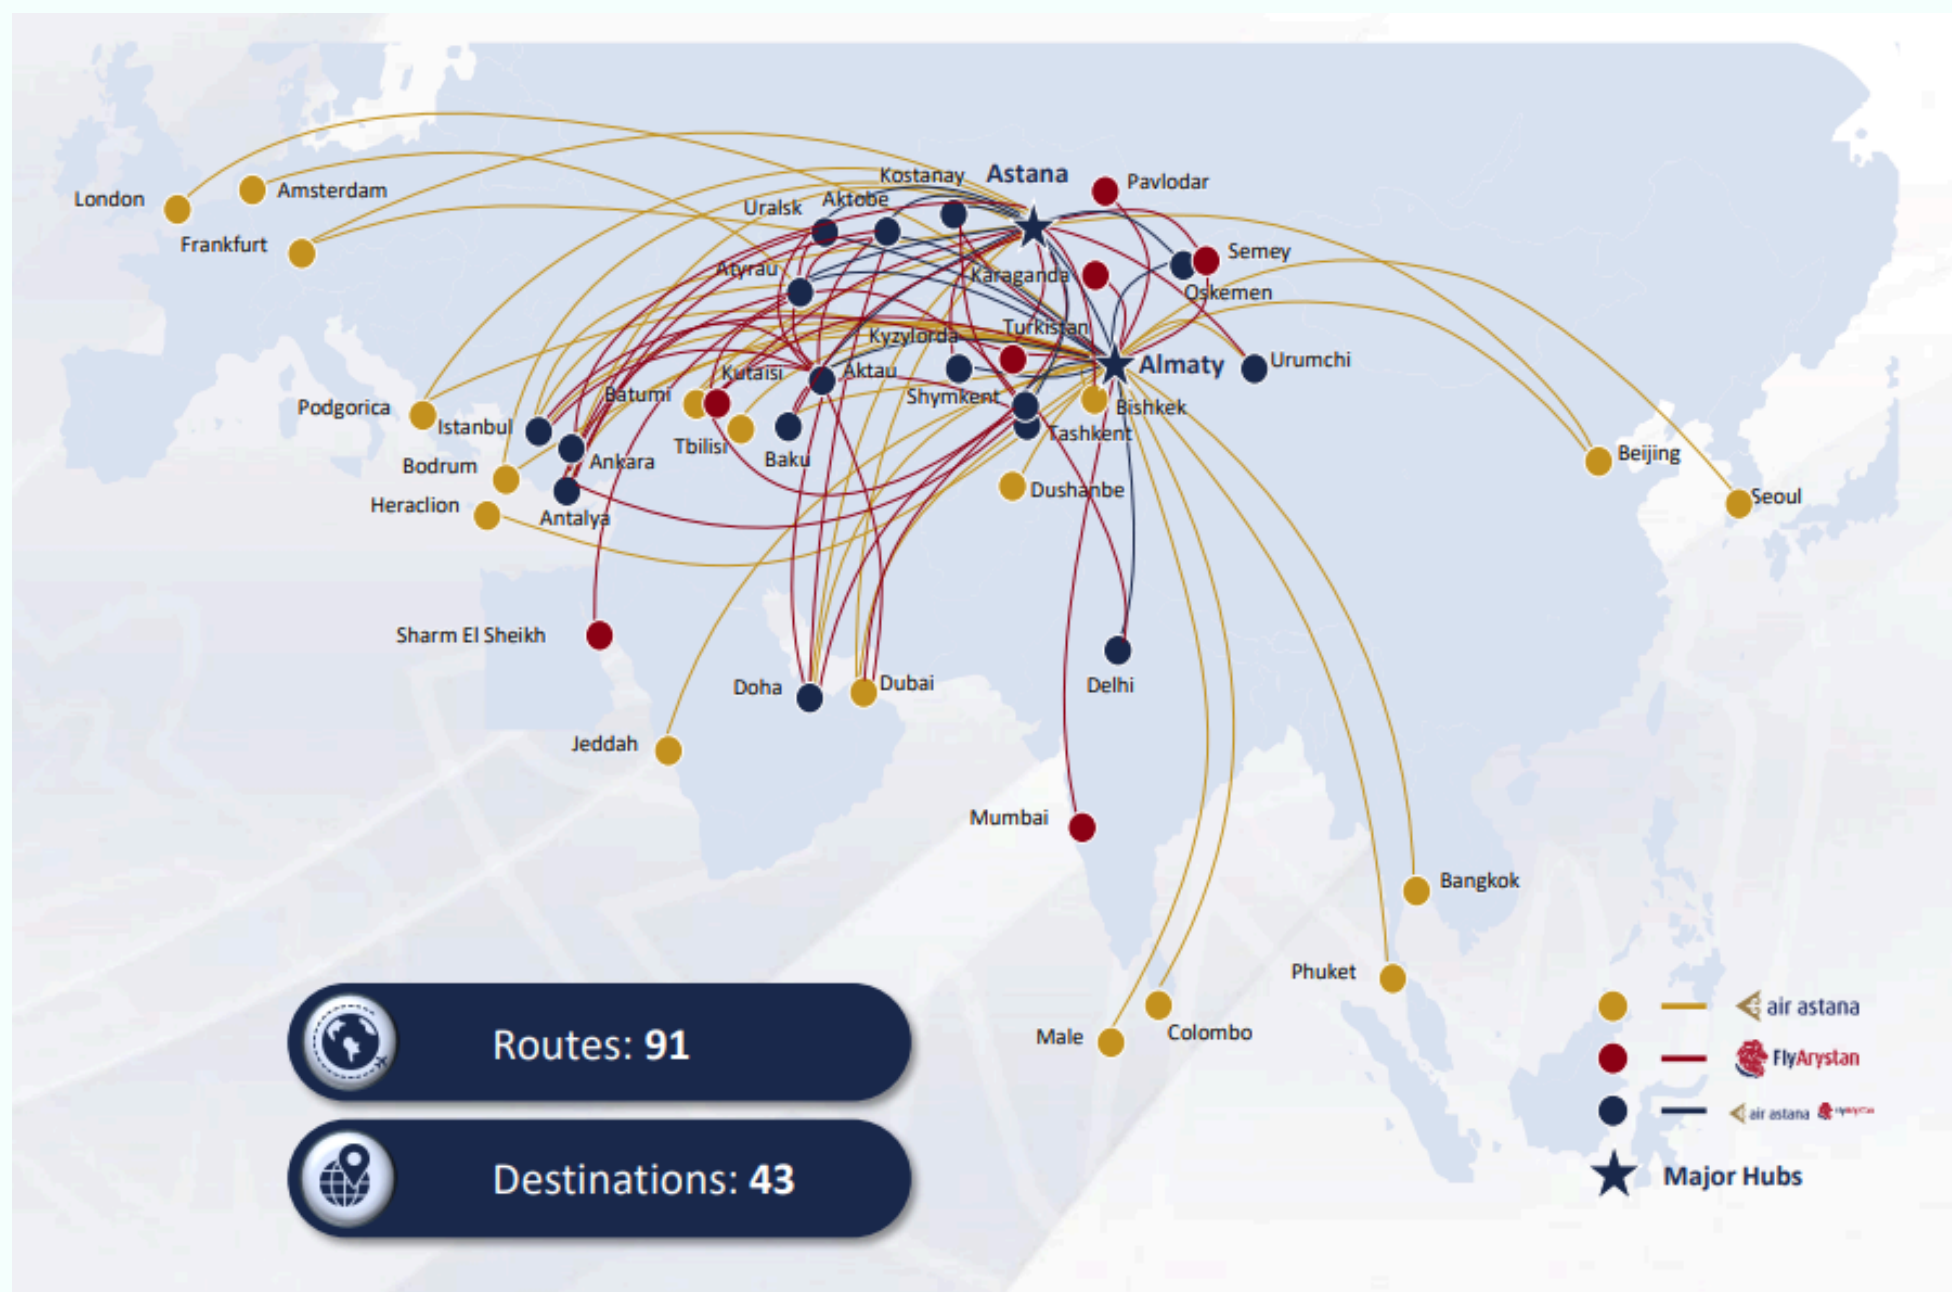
London
Amsterdam
Frankfurt
Kostanay
Astana
Pavlodar
Uralsk
Aktobe
Semey
Atyrau
Karaganda
Oskemen
Turkistan
Kyzylorda
Almaty
Urumchi
Kutaisi
Aktau
Batumi
Shymkent
Bishkek
Podgorica
Istanbul
Tashkent
Tbilisi
Baku
Bodrum
Ankara
Dushanbe
Beijing
Heraclion
Antalya
Seoul
Sharm El Sheikh
Doha
Dubai
Delhi
Jeddah
Mumbai
Bangkok
Phuket
Male
Colombo

Routes: 91

Destinations: 43

air astana
FlyArystan
air astana
Major Hubs